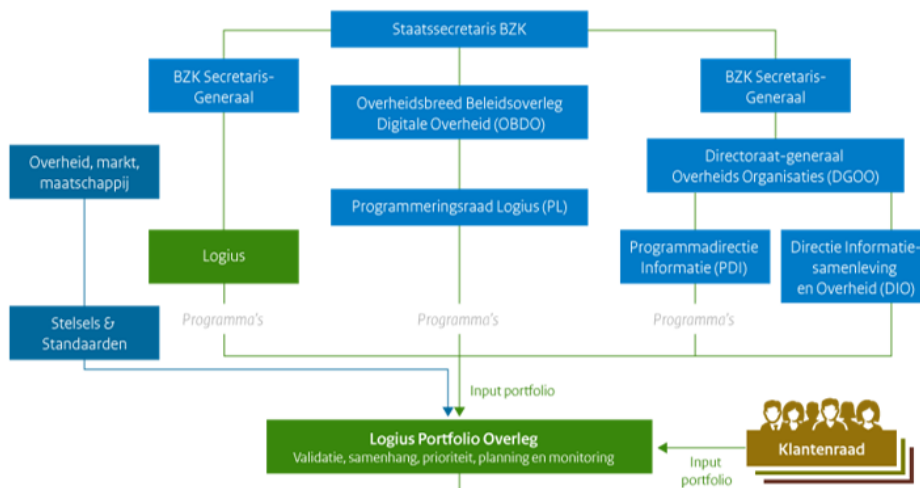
Staatssecretaris BZK

BZK Secretaris-Generaal

Overheidsbreed Beleidsoverleg Digitale Overheid (OBDO)

BZK Secretaris-Generaal

Overheid, markt, maatschappij

Directoraat-generaal Overheids Organisaties (DGOO)

Programmeringsraad Logius (PL)

Logius

Programmadirectie Informatie (PDI)

Directie Informatiesamenleving en Overheid (DIO)

Programma's

Programma's

Programma's

Stelsels & Standaarden

Input portfolio

Logius Portfolio Overleg
Validatie, samenhang, prioriteit, planning en monitoring

Input portfolio

Klantenraad